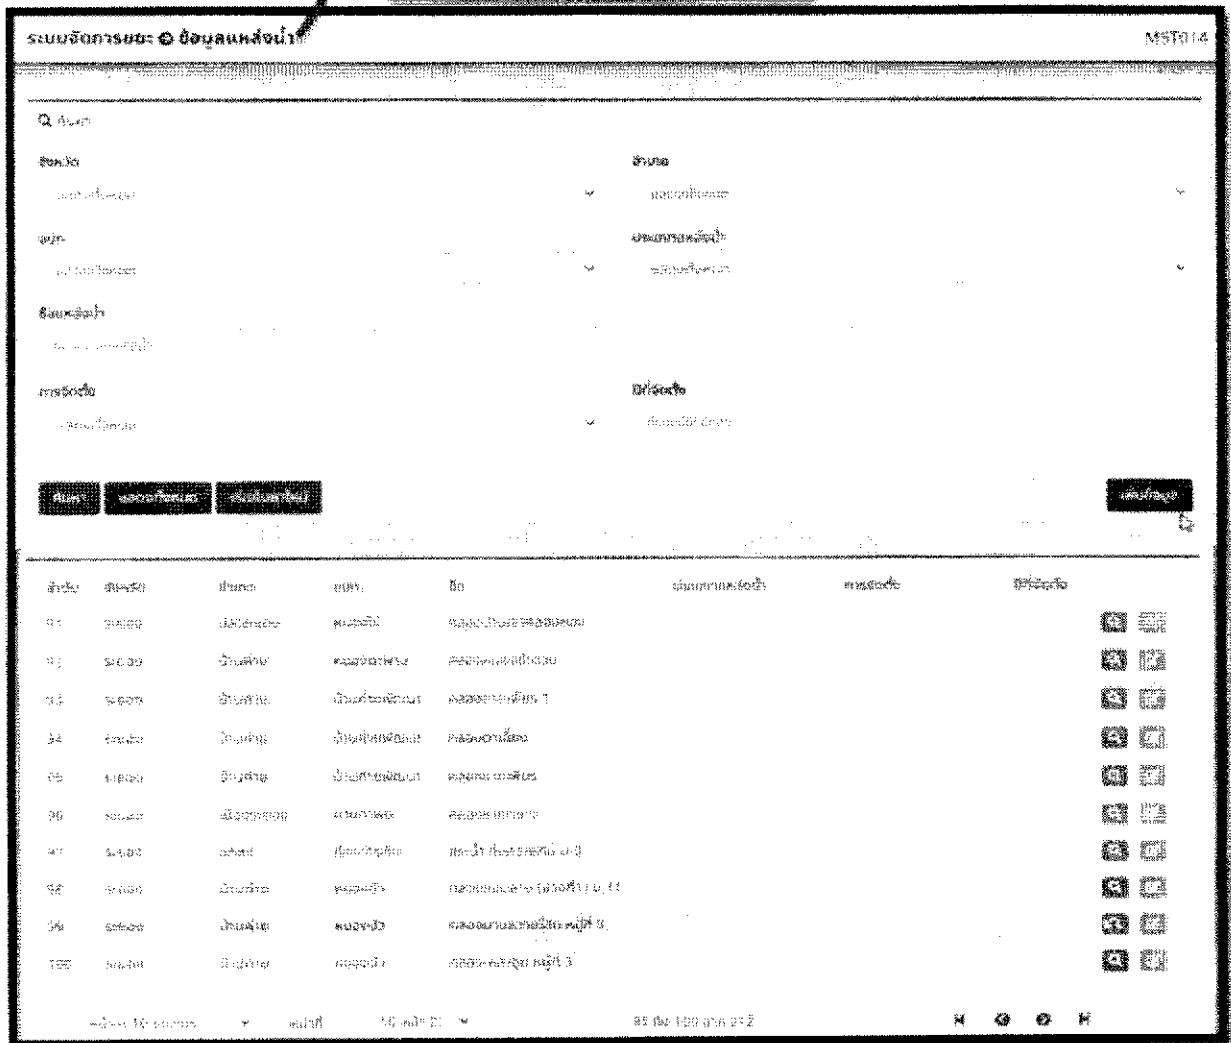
ระบบจัดการขยะ ⊙ ข้อมูลแหล่งน้ำ MST014

ค้นหา

จังหวัด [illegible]

อำเภอ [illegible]

ตำบล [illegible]

ประเภทแหล่งน้ำ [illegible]

ชื่อแหล่งน้ำ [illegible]

การจัดเก็บ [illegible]

ปีที่จัดเก็บ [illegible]

ค้นหา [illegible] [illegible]

เพิ่มข้อมูล

| ลำดับ | จังหวัด | อำเภอ | ตำบล | ชื่อ | ประเภทแหล่งน้ำ | การจัดเก็บ | ปีที่จัดเก็บ | |
|---|---|---|---|---|---|---|---|---|
| 91 | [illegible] | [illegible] | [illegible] | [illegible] | | | | |
| 92 | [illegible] | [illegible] | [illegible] | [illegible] | | | | |
| 93 | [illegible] | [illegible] | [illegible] | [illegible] 1 | | | | |
| 94 | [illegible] | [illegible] | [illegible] | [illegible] | | | | |
| 95 | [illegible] | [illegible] | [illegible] | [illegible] | | | | |
| 96 | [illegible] | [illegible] | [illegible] | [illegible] | | | | |
| 97 | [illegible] | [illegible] | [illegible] | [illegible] ม.3 | | | | |
| 98 | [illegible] | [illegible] | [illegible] | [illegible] ม.11 | | | | |
| 99 | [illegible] | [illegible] | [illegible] | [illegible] หมู่ที่ 3 | | | | |
| 100 | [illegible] | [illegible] | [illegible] | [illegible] หมู่ที่ 3 | | | | |

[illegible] 10 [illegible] หน้าที่ 10 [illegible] 91 ถึง 100 จาก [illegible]